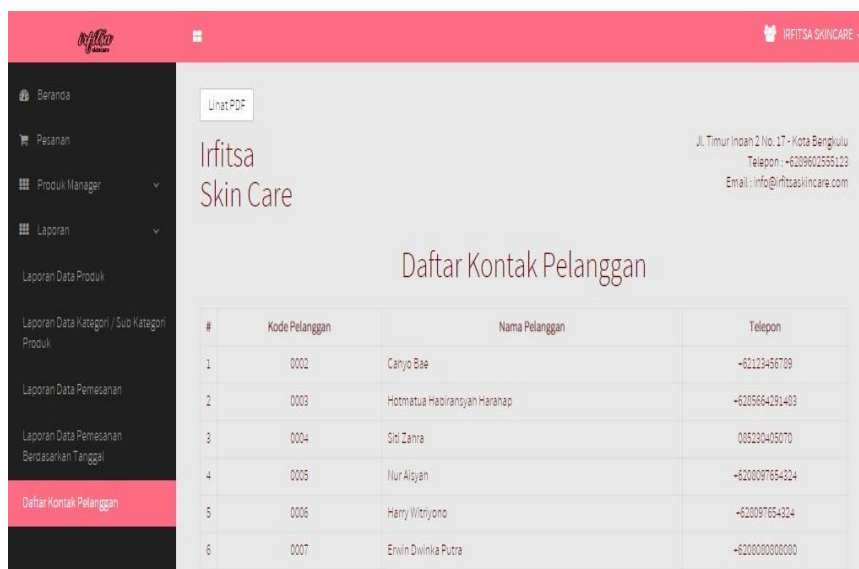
Irfitsa skincare

IRFITSA SKINCARE

Beranda

Pesanan

Produk Manager

Laporan

Laporan Data Produk

Laporan Data Kategori / Sub Kategori Produk

Laporan Data Pemesanan

Laporan Data Pemesanan Berdasarkan Tanggal

Daftar Kontak Pelanggan

Lihat PDF

Irfitsa
Skin Care

Jl. Timur Indah 2 No. 17 - Kota Bengkulu
Telepon : +6289602555123
Email : info@irfitsaskincare.com

Daftar Kontak Pelanggan

| # | Kode Pelanggan | Nama Pelanggan | Telepon |
|---|---|---|---|
| 1 | 0002 | Cahyo Bae | +62123456789 |
| 2 | 0003 | Hotmatua Habiransyah Harahap | +6285664291483 |
| 3 | 0004 | Siti Zahra | 085230405070 |
| 4 | 0005 | Nur Aisyah | +6208097654324 |
| 5 | 0006 | Harry Witriyono | +620097654324 |
| 6 | 0007 | Erwin Dwinka Putra | +6208080808080 |